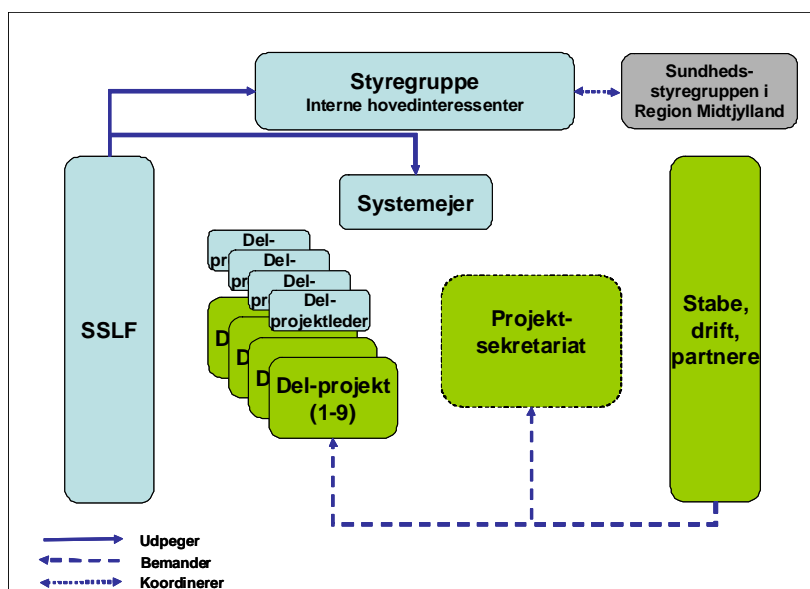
Styregruppe
Interne hovedinteressenter

Sundhedsstyregruppen i Region Midtjylland

Systemejer

SSLF

Del-pr

Del-pr

Del-

Del-projektleder

D

D

D

Del-projekt (1-9)

Projektsekretariat

Stabe, drift, partnere

Udpeger
Bemander
Koordinerer